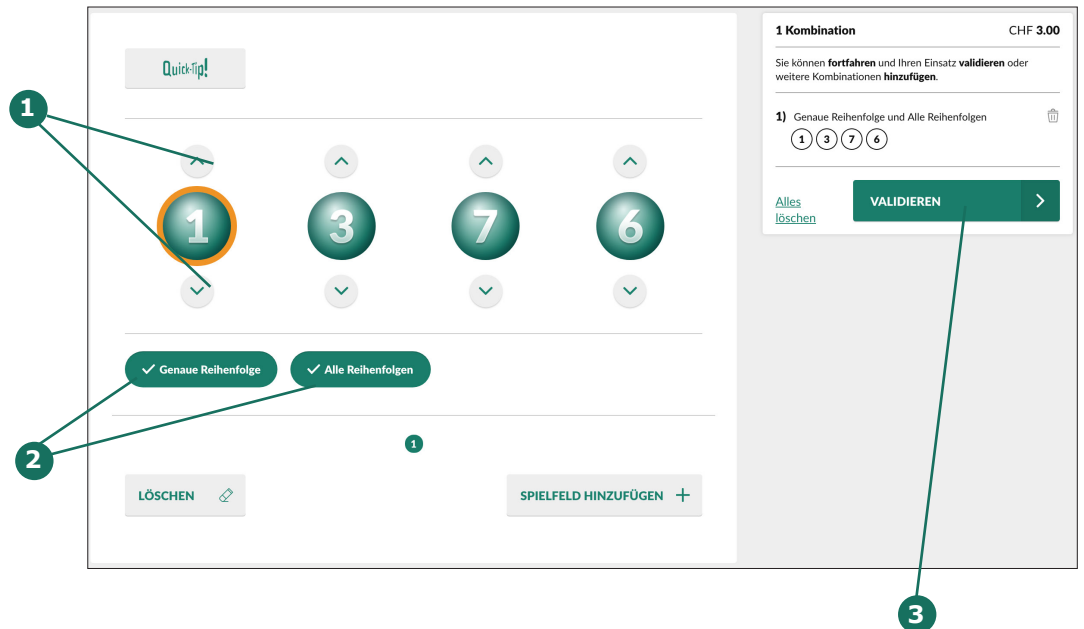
Quick-Tip!

1

1 3 7 6

Genaue Reihenfolge
Alle Reihenfolgen

2

1

LÖSCHEN
SPIELFELD HINZUFÜGEN +

1 Kombination CHF 3.00

Sie können fortfahren und Ihren Einsatz validieren oder weitere Kombinationen hinzufügen.

1) Genaue Reihenfolge und Alle Reihenfolgen
1 3 7 6

Alles löschen
VALIDIEREN

3